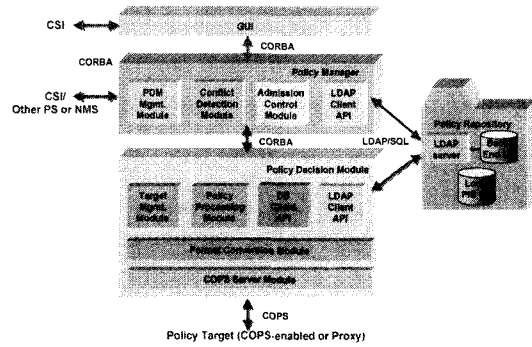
CSI

GUI

CORBA

CORBA

Policy Manager

CSI/ Other PS or NMS

PDM Mgmt. Module

Conflict Detection Module

Admission Control Module

LDAP Client API

Policy Repository

LDAP server

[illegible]

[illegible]

CORBA

LDAP/SQL

Policy Decision Module

Target Mgmt. Module

Policy Processing Module

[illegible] API

LDAP Client API

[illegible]

COPS Server Module

COPS

Policy Target (COPS-enabled or Proxy)